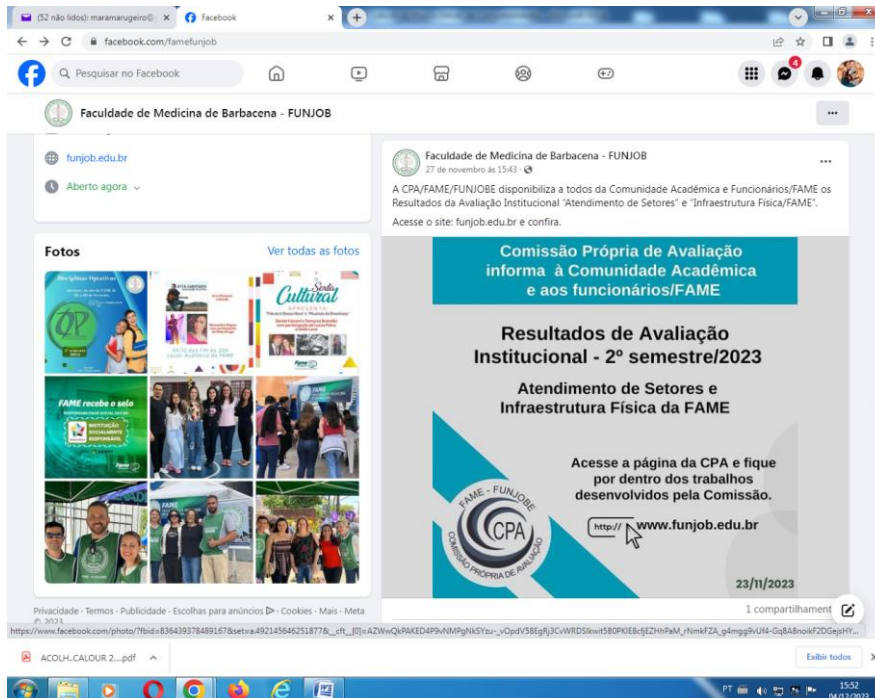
(52 não lidos): maramarugeiro@ ×
Facebook ×
facebook.com/famefunjob

Pesquisar no Facebook

Faculdade de Medicina de Barbacena - FUNJOB

funjob.edu.br
Aberto agora

Fotos
Ver todas as fotos

Disciplinas Optativas
Sarau Cultural
FAME recebe o selo
INSTITUIÇÃO SOCIALMENTE RESPONSÁVEL

Privacidade · Termos · Publicidade · Escolhas para anúncios · Cookies · Mais · Meta © 2023

Faculdade de Medicina de Barbacena - FUNJOB
27 de novembro às 15:43

A CPA/FAME/FUNJOBE disponibiliza a todos da Comunidade Acadêmica e Funcionários/FAME os Resultados da Avaliação Institucional "Atendimento de Setores" e "Infraestrutura Física/FAME".
Acesse o site: funjob.edu.br e confira.

Comissão Própria de Avaliação informa à Comunidade Acadêmica e aos funcionários/FAME

Resultados de Avaliação Institucional - 2º semestre/2023

Atendimento de Setores e Infraestrutura Física da FAME

Acesse a página da CPA e fique por dentro dos trabalhos desenvolvidos pela Comissão.

FAME - FUNJOBE
CPA
COMISSÃO PRÓPRIA DE AVALIAÇÃO

http:// www.funjob.edu.br

23/11/2023

1 compartilhament

https://www.facebook.com/photo/?fbid=838439378489167&set=a.492145646251877&__cft__[0]=AZWwQkPAKED4P9vNMPgNkSYzu-_vOpdV58EgRj3CvWRDSlkwit580PKIE8cfEZHhPaM_rNmkFZA_g4mgg9vUf4-Gq8A8noikF2DGejsHY...

ACOLH..CALOUR 2....pdf
Exibir todos

PT 15:52 04/12/2023